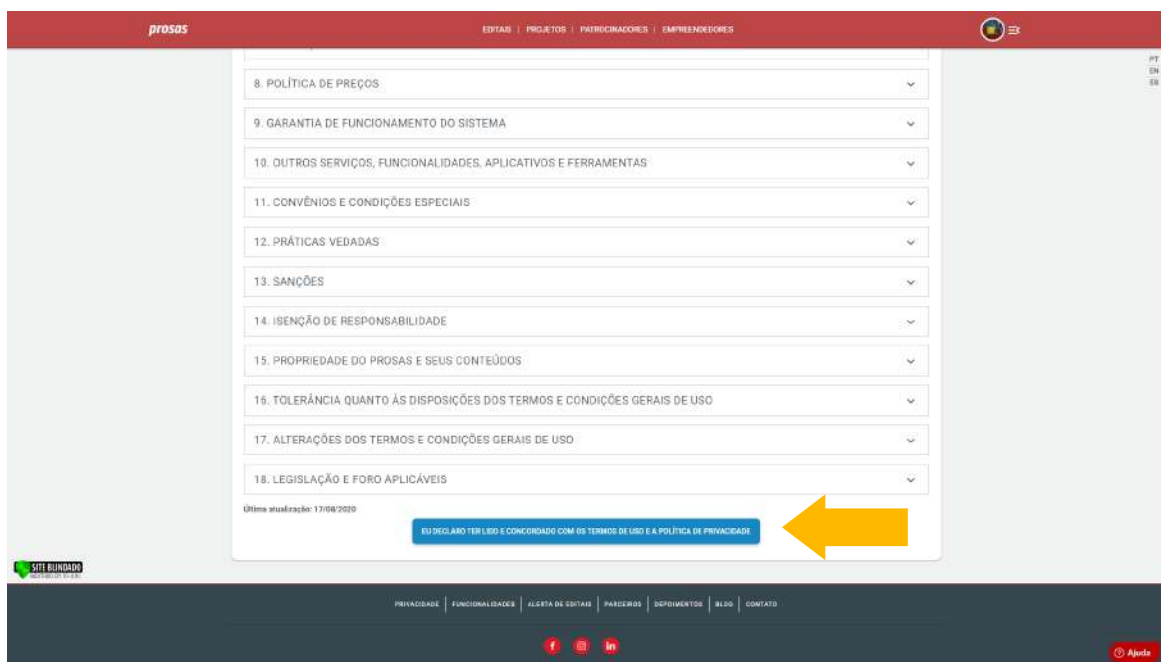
prosas

EDITAIS | PROJETOS | PATROCINADORES | EMPREENDEDORES

PT
EN
ES

8. POLÍTICA DE PREÇOS

9. GARANTIA DE FUNCIONAMENTO DO SISTEMA

10. OUTROS SERVIÇOS, FUNCIONALIDADES, APLICATIVOS E FERRAMENTAS

11. CONVÊNIOS E CONDIÇÕES ESPECIAIS

12. PRÁTICAS VEDADAS

13. SANÇÕES

14. ISENÇÃO DE RESPONSABILIDADE

15. PROPRIEDADE DO PROSAS E SEUS CONTEÚDOS

16. TOLERÂNCIA QUANTO ÀS DISPOSIÇÕES DOS TERMOS E CONDIÇÕES GERAIS DE USO

17. ALTERAÇÕES DOS TERMOS E CONDIÇÕES GERAIS DE USO

18. LEGISLAÇÃO E FORO APLICÁVEIS

Última atualização: 17/08/2020

EU DECLARO TER LIDO E CONCORDADO COM OS TERMOS DE USO E A POLÍTICA DE PRIVACIDADE

SITE BLINDADO
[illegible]

PRIVACIDADE | FUNCIONALIDADES | ALERTA DE EDITAIS | PARCEIROS | DEPOIMENTOS | BLOG | CONTATO

Ajuda